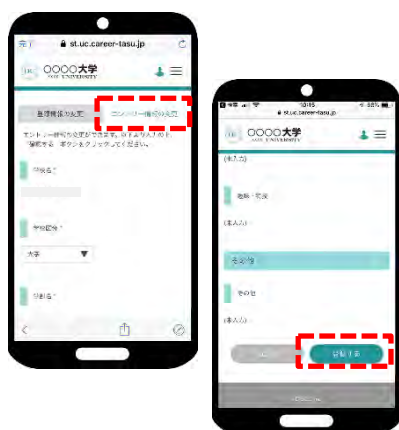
完了
st.uc.career-tasu.jp
○○○○大学
○○○ UNIVERSITY
登録情報の変更
エントリー情報の変更
エントリー時の内容を変更できます。内容を入力の上、「確認する」ボタンをクリックしてください。
学校名 *
学校区分 *
大学
学部名 *

10:15
st.uc.career-tasu.jp
○○○○大学
(未入力)
趣味・特技
(未入力)
その他
その他
(未入力)
登録する